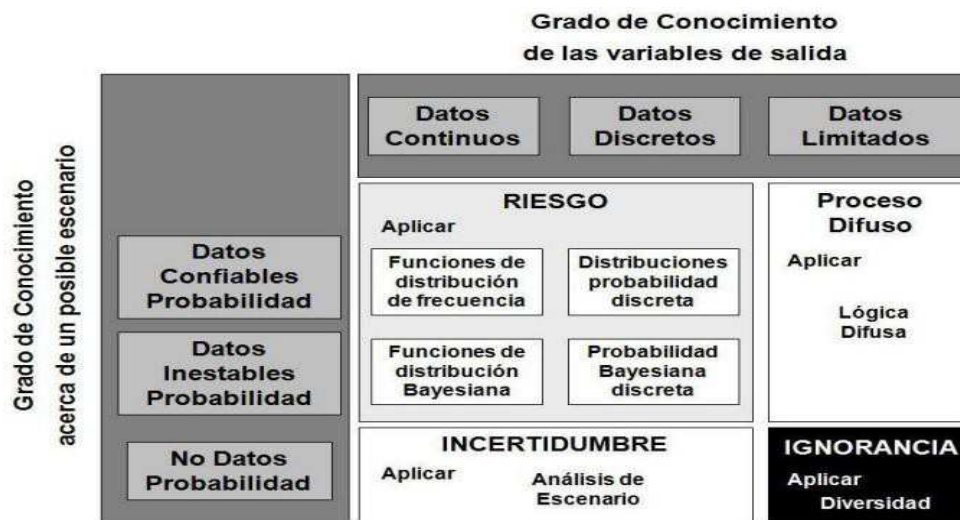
Grado de Conocimiento
de las variables de salida

Grado de Conocimiento
acerca de un posible escenario

Datos Continuos

Datos Discretos

Datos Limitados

Datos Confiables Probabilidad

Datos Inestables Probabilidad

No Datos Probabilidad

RIESGO

Aplicar

Funciones de distribución de frecuencia

Distribuciones probabilidad discreta

Funciones de distribución Bayesiana

Probabilidad Bayesiana discreta

Proceso Difuso

Aplicar

Lógica Difusa

INCERTIDUMBRE

Aplicar

Análisis de Escenario

IGNORANCIA

Aplicar

Diversidad